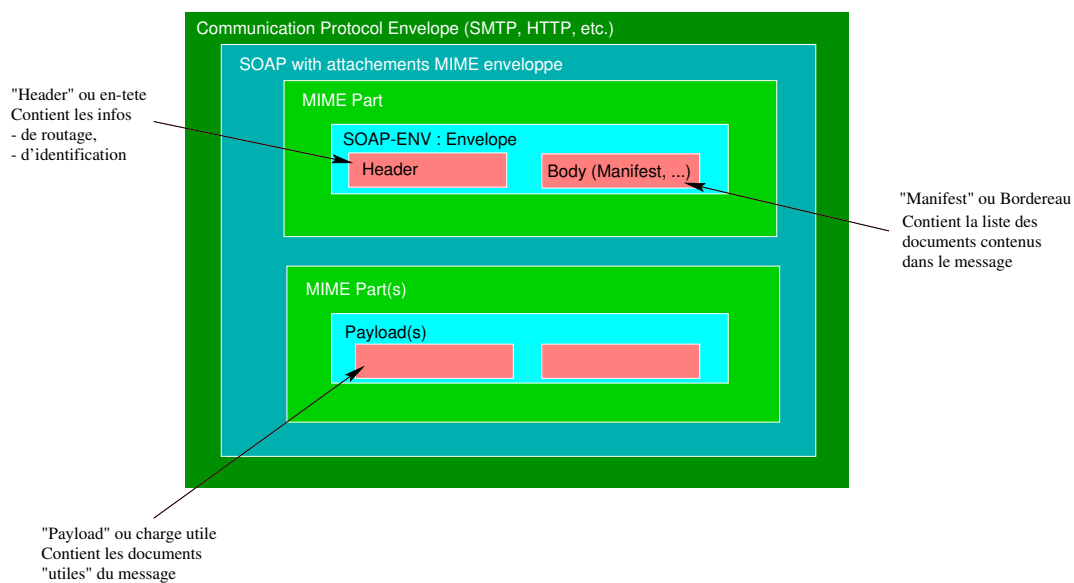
"Header" ou en-tete
Contient les infos
- de routage,
- d'identification

Communication Protocol Envelope (SMTP, HTTP, etc.)

SOAP with attachements MIME enveloppe

MIME Part

SOAP-ENV : Envelope

Header

Body (Manifest, ...)

"Manifest" ou Bordereau
Contient la liste des
documents contenus
dans le message

MIME Part(s)

Payload(s)

"Payload" ou charge utile
Contient les documents
"utiles" du message